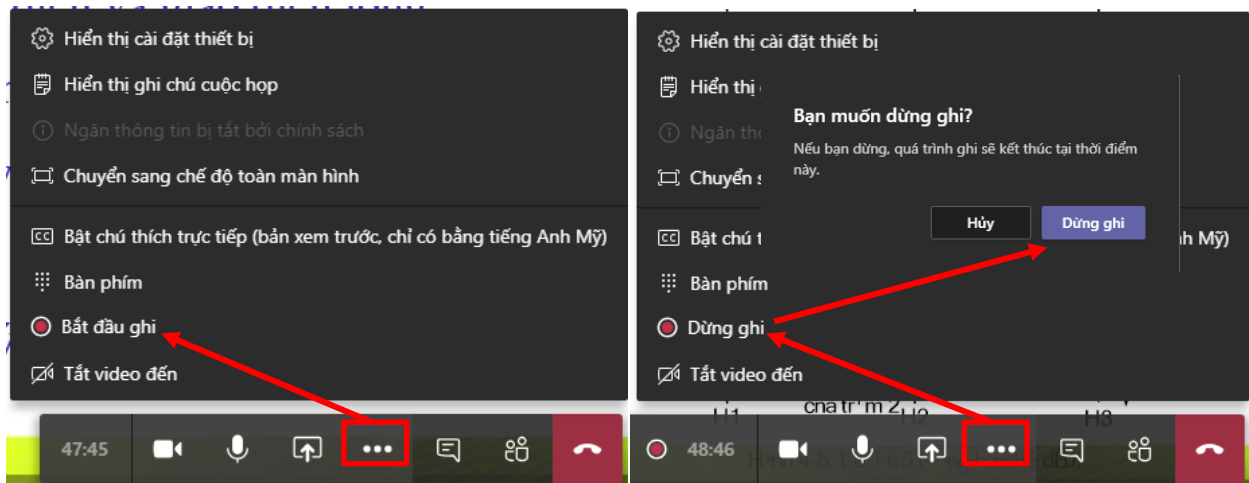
Hiển thị cài đặt thiết bị

Hiển thị ghi chú cuộc họp

Ngăn thông tin bị tắt bởi chính sách

Chuyển sang chế độ toàn màn hình

Bật chú thích trực tiếp (bản xem trước, chỉ có bằng tiếng Anh Mỹ)

Bàn phím

Bắt đầu ghi

Tắt video đến

47:45

Hiển thị cài đặt thiết bị

Hiển thị

Ngăn thô

Chuyển s

Bạn muốn dừng ghi?

Nếu bạn dừng, quá trình ghi sẽ kết thúc tại thời điểm này.

Hủy

Dừng ghi

Bật chú t

nh Mỹ)

Bàn phím

Dừng ghi

Tắt video đến

48:46